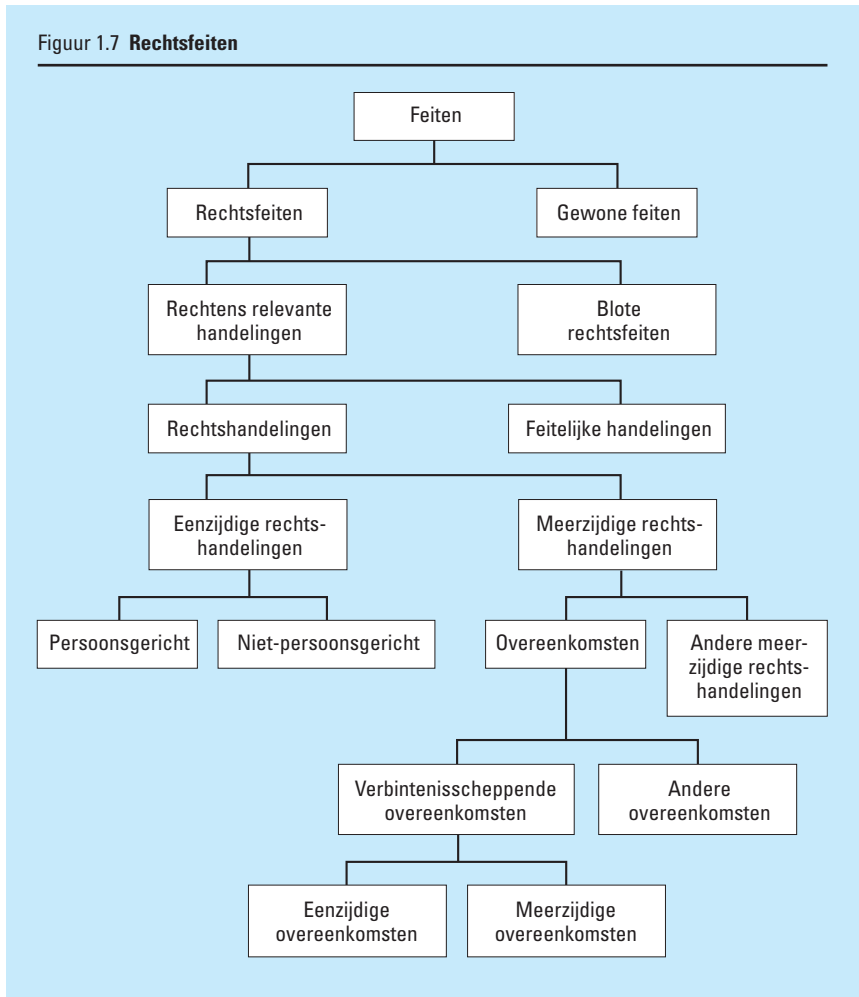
Figuur 1.7 **Rechtsfeiten**

Feiten

Rechtsfeiten

Gewone feiten

Rechtens relevante handelingen

Blote rechtsfeiten

Rechtshandelingen

Feitelijke handelingen

Eenzijdige rechtshandelingen

Meerzijdige rechtshandelingen

Persoonsgericht

Niet-persoonsgericht

Overeenkomsten

Andere meerzijdige rechtshandelingen

Verbintenisscheppende overeenkomsten

Andere overeenkomsten

Eenzijdige overeenkomsten

Meerzijdige overeenkomsten